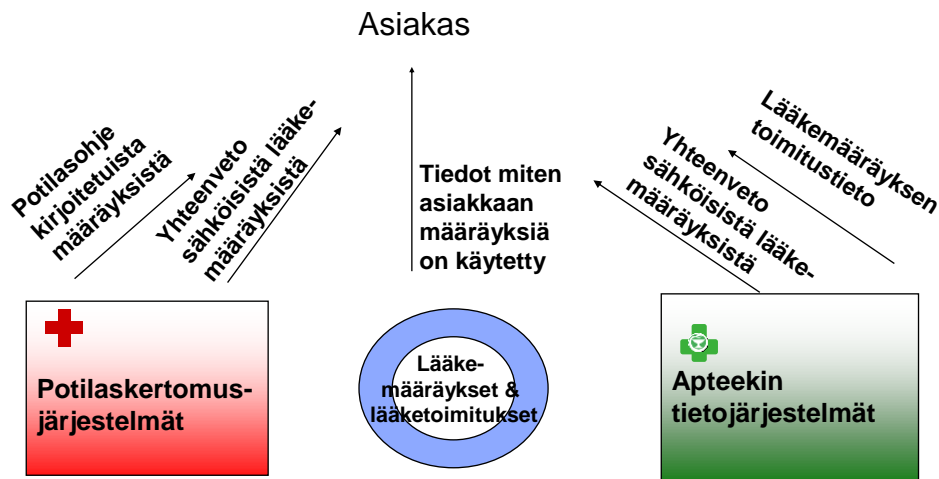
Asiakas

Potilasohje kirjoitetuista määräyksistä

Yhteenveto sähköisistä lääkemääräyksistä

Tiedot miten asiakkaan määräyksiä on käytetty

Yhteenveto sähköisistä lääkemääräyksistä

Lääkemääräyksen toimitustieto

Potilaskertomusjärjestelmät

Lääkemääräykset & lääketoimitukset

Apteekin tietojärjestelmät